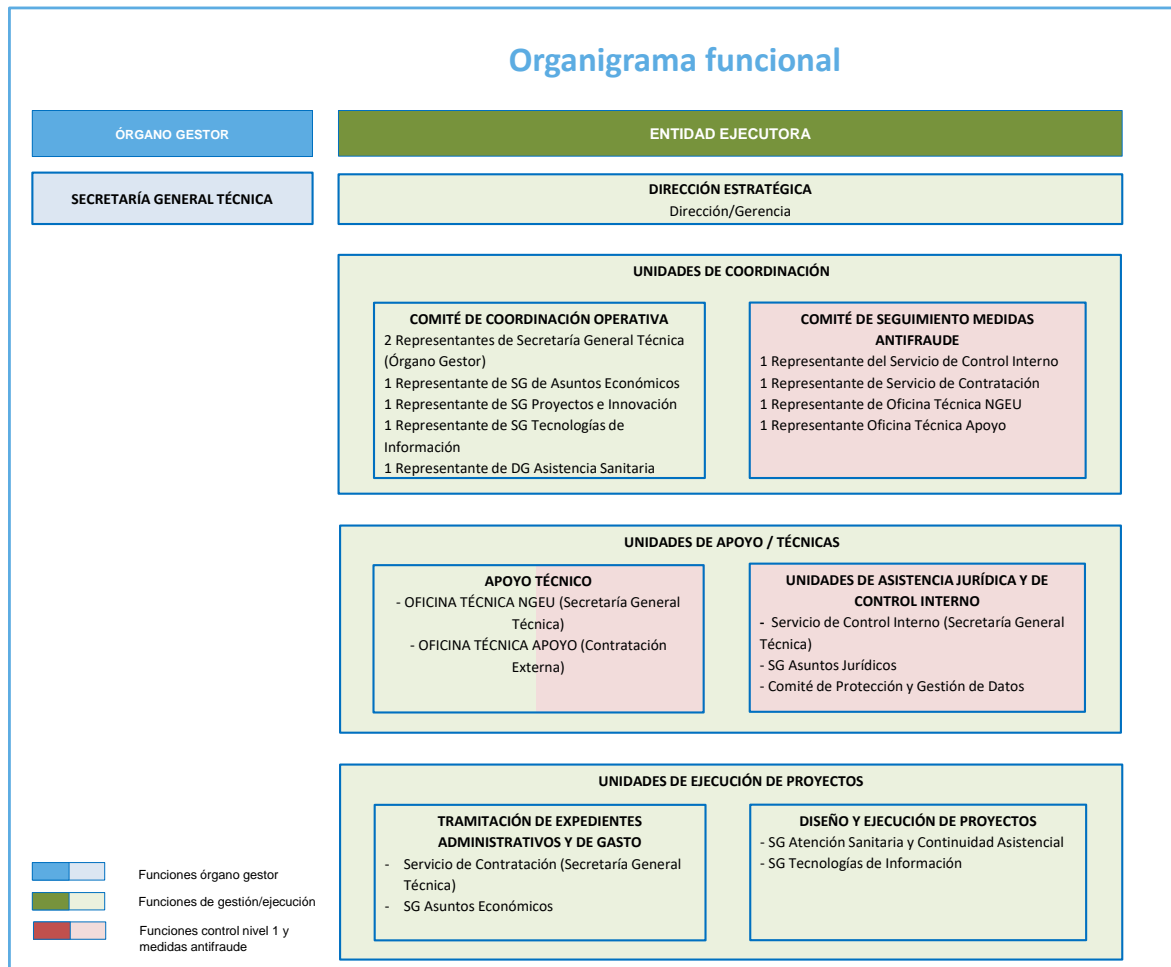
Organigrama funcional

ÓRGANO GESTOR

ENTIDAD EJECUTORA

SECRETARÍA GENERAL TÉCNICA

DIRECCIÓN ESTRATÉGICA
Dirección/Gerencia

UNIDADES DE COORDINACIÓN

COMITÉ DE COORDINACIÓN OPERATIVA
2 Representantes de Secretaría General Técnica (Órgano Gestor)
1 Representante de SG de Asuntos Económicos
1 Representante de SG Proyectos e Innovación
1 Representante de SG Tecnologías de Información
1 Representante de DG Asistencia Sanitaria

COMITÉ DE SEGUIMIENTO MEDIDAS ANTIFRAUDE
1 Representante del Servicio de Control Interno
1 Representante de Servicio de Contratación
1 Representante de Oficina Técnica NGEU
1 Representante Oficina Técnica Apoyo

UNIDADES DE APOYO / TÉCNICAS

APOYO TÉCNICO
- OFICINA TÉCNICA NGEU (Secretaría General Técnica)
- OFICINA TÉCNICA APOYO (Contratación Externa)

UNIDADES DE ASISTENCIA JURÍDICA Y DE CONTROL INTERNO
- Servicio de Control Interno (Secretaría General Técnica)
- SG Asuntos Jurídicos
- Comité de Protección y Gestión de Datos

UNIDADES DE EJECUCIÓN DE PROYECTOS

TRAMITACIÓN DE EXPEDIENTES ADMINISTRATIVOS Y DE GASTO
- Servicio de Contratación (Secretaría General Técnica)
- SG Asuntos Económicos

DISEÑO Y EJECUCIÓN DE PROYECTOS
- SG Atención Sanitaria y Continuidad Asistencial
- SG Tecnologías de Información

Funciones órgano gestor
Funciones de gestión/ejecución
Funciones control nivel 1 y medidas antifraude